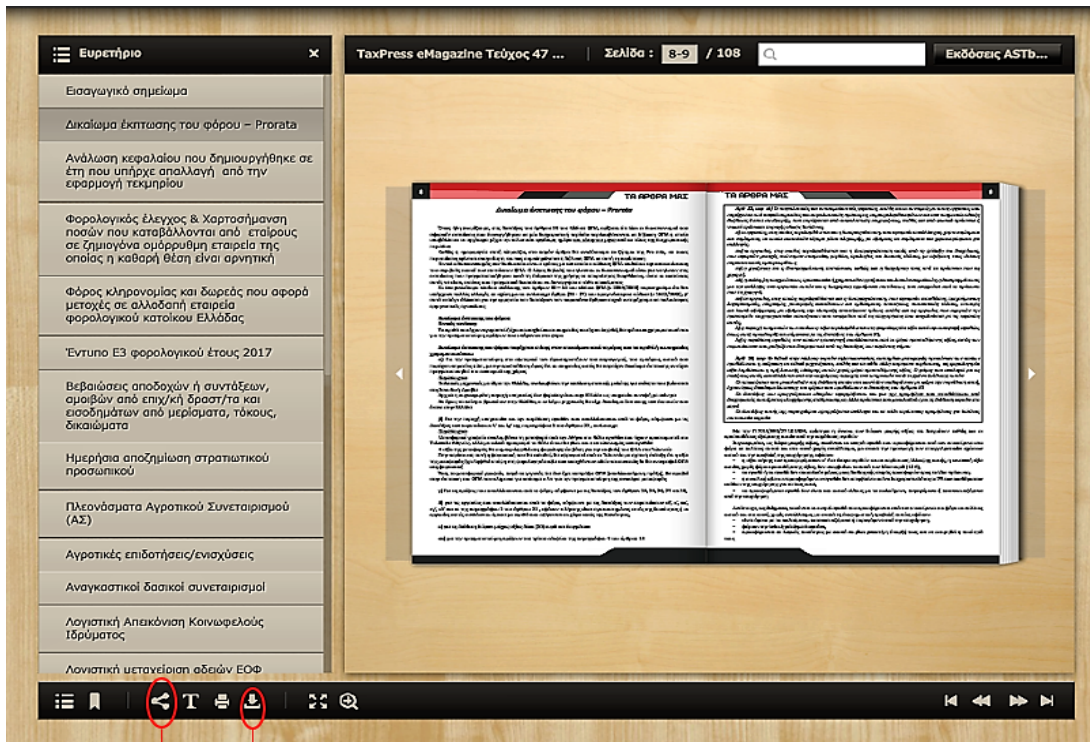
Ευρετήριο ×

Εισαγωγικό σημείωμα

Δικαίωμα έκπτωσης του φόρου – Prorata

Ανάλωση κεφαλαίου που δημιουργήθηκε σε έτη που υπήρχε απαλλαγή από την εφαρμογή τεκμηρίου

Φορολογικός έλεγχος & Χαρτοσήμανση ποσών που καταβάλλονται από εταίρους σε ζημιογόνα ομόρρυθμη εταιρεία της οποίας η καθαρή θέση είναι αρνητική

Φόρος κληρονομίας και δωρεάς που αφορά μετοχές σε αλλοδαπή εταιρεία φορολογικού κατοίκου Ελλάδας

Έντυπο Ε3 φορολογικού έτους 2017

Βεβαιώσεις αποδοχών ή συντάξεων, αμοιβών από επιχ/κή δραστ/τα και εισοδημάτων από μερίσματα, τόκους, δικαιώματα

Ημερήσια αποζημίωση στρατιωτικού προσωπικού

Πλεονάσματα Αγροτικού Συνεταιρισμού (ΑΣ)

Αγροτικές επιδοτήσεις/ενισχύσεις

Αναγκαστικοί δασικοί συνεταιρισμοί

Λογιστική Απεικόνιση Κοινωφελούς Ιδρύματος

Λογιστική μεταχείριση αδειών ΕΟΦ

TaxPress eMagazine Τεύχος 47 ... Σελίδα : 8-9 / 108 Εκδόσεις ASTb...

ΤΑ ΑΡΘΡΑ ΜΑΣ

Δικαίωμα έκπτωσης του φόρου – Prorata

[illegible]

ΤΑ ΑΡΘΡΑ ΜΑΣ

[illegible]